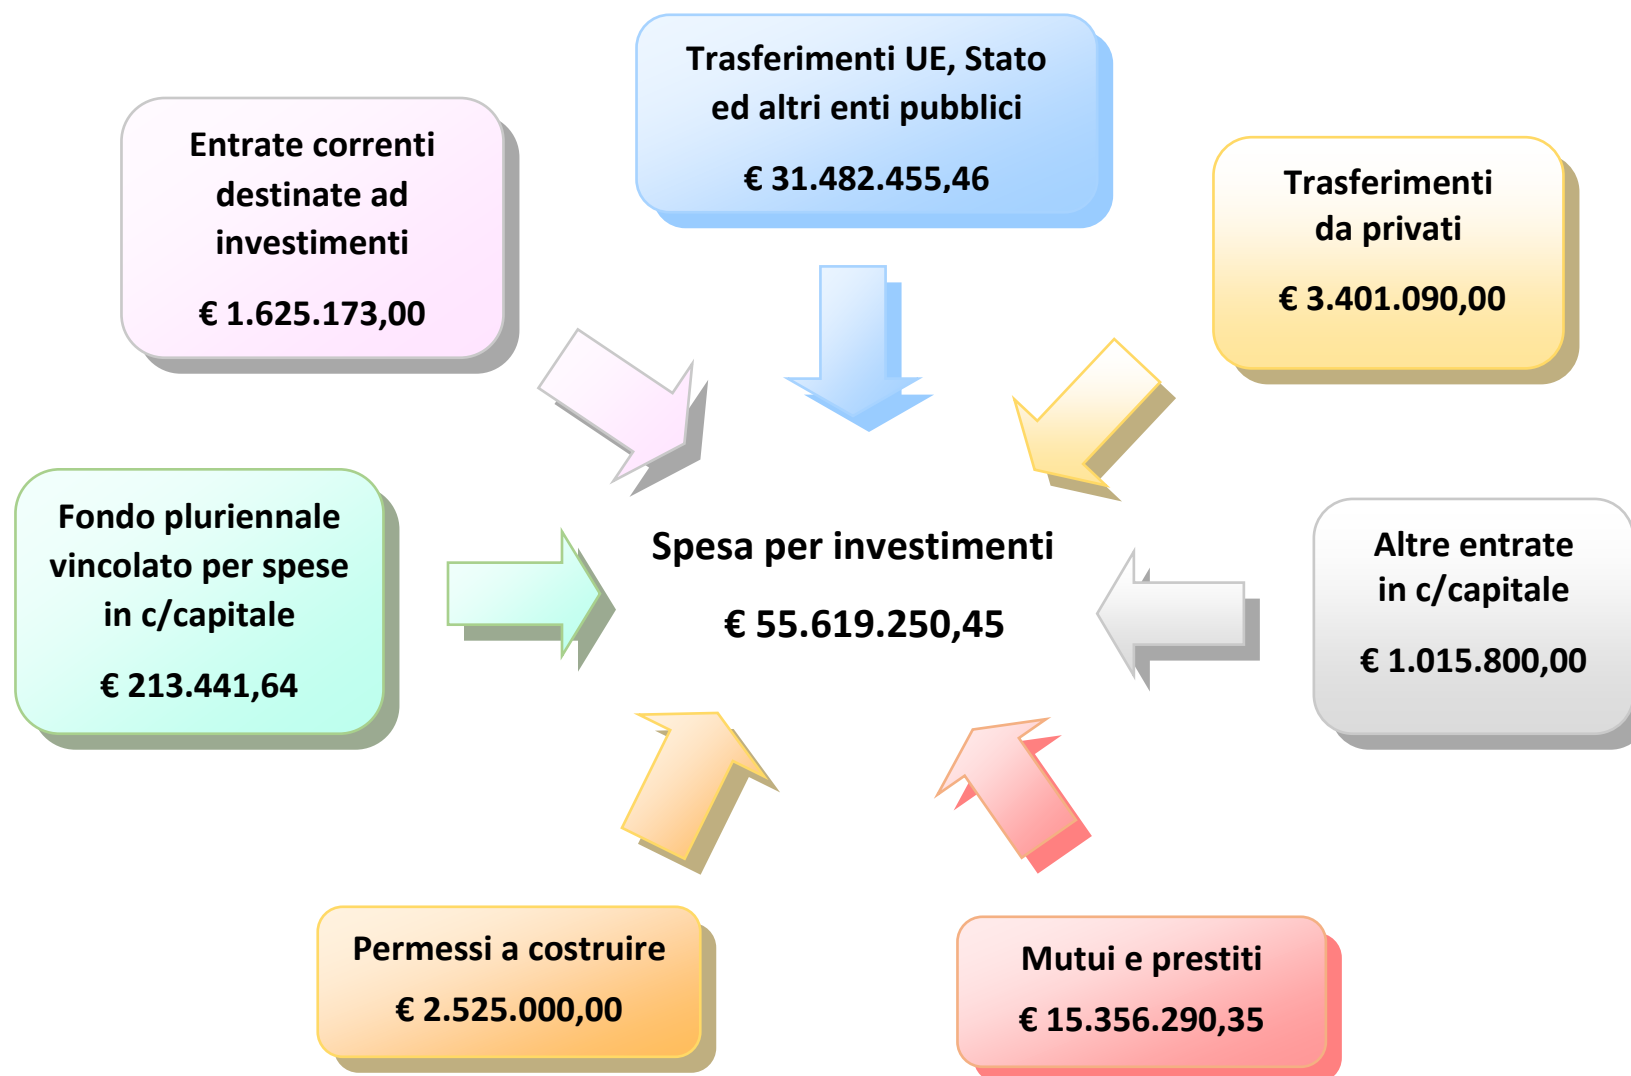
Trasferimenti UE, Stato ed altri enti pubblici

€ 31.482.455,46

Entrate correnti destinate ad investimenti

€ 1.625.173,00

Trasferimenti da privati

€ 3.401.090,00

Fondo pluriennale vincolato per spese in c/capitale

€ 213.441,64

Spesa per investimenti

€ 55.619.250,45

Altre entrate in c/capitale

€ 1.015.800,00

Permessi a costruire

€ 2.525.000,00

Mutui e prestiti

€ 15.356.290,35